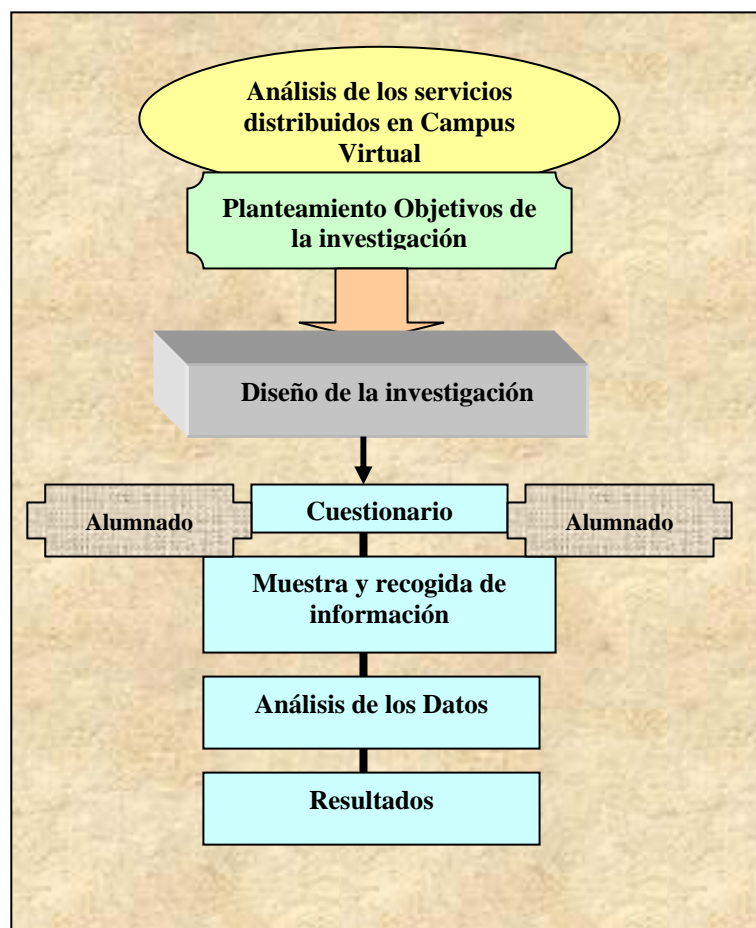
Análisis de los servicios distribuidos en Campus Virtual

Planteamiento Objetivos de la investigación

Diseño de la investigación

Alumnado

Cuestionario

Alumnado

Muestra y recogida de información

Análisis de los Datos

Resultados